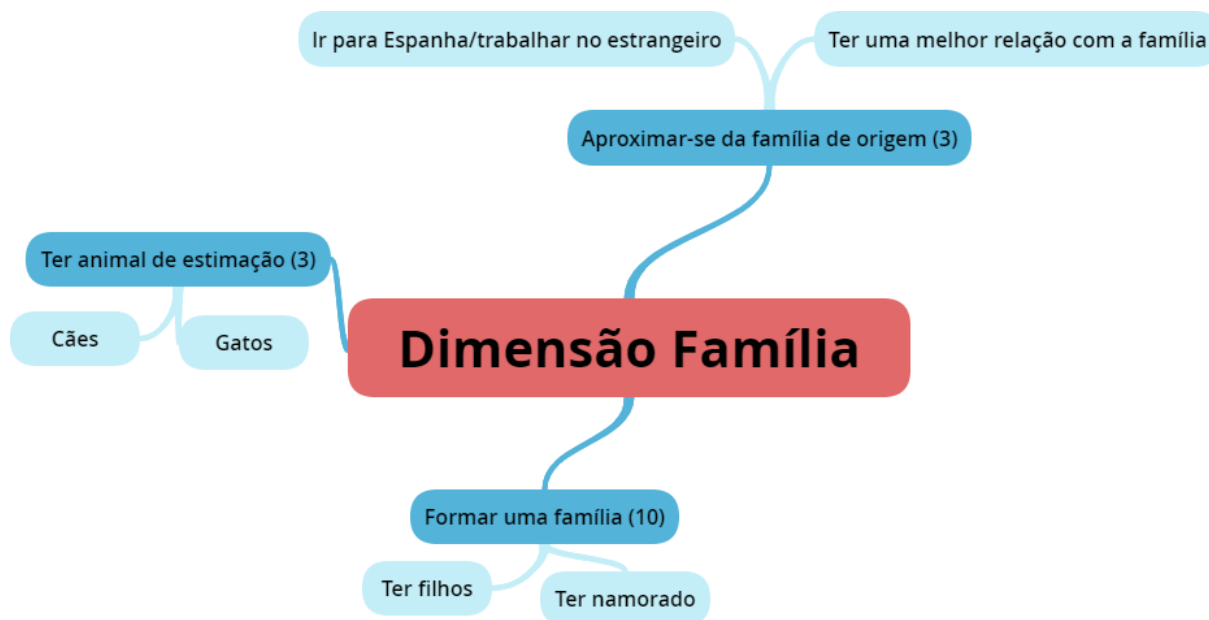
Ir para Espanha/trabalhar no estrangeiro

Ter uma melhor relação com a família

Aproximar-se da família de origem (3)

Ter animal de estimação (3)

Cães

Gatos

Dimensão Família

Formar uma família (10)

Ter filhos

Ter namorado